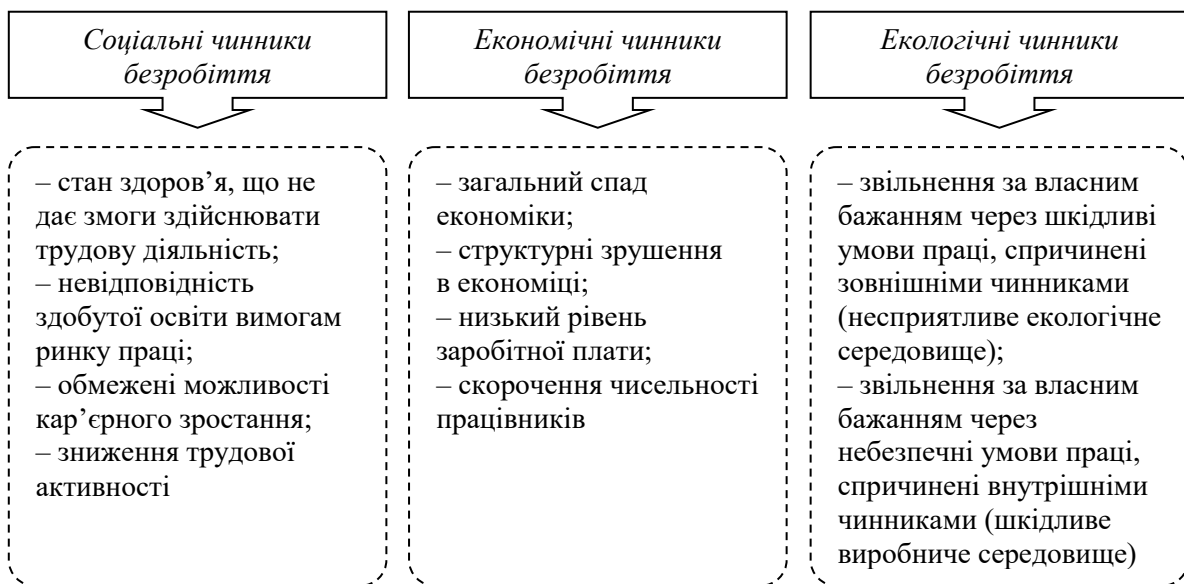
Соціальні чинники безробіття

– стан здоров’я, що не дає змоги здійснювати трудову діяльність;
– невідповідність здобутої освіти вимогам ринку праці;
– обмежені можливості кар’єрного зростання;
– зниження трудової активності

Економічні чинники безробіття

– загальний спад економіки;
– структурні зрушення в економіці;
– низький рівень заробітної плати;
– скорочення чисельності працівників

Екологічні чинники безробіття

– звільнення за власним бажанням через шкідливі умови праці, спричинені зовнішніми чинниками (несприятливе екологічне середовище);
– звільнення за власним бажанням через небезпечні умови праці, спричинені внутрішніми чинниками (шкідливе виробниче середовище)